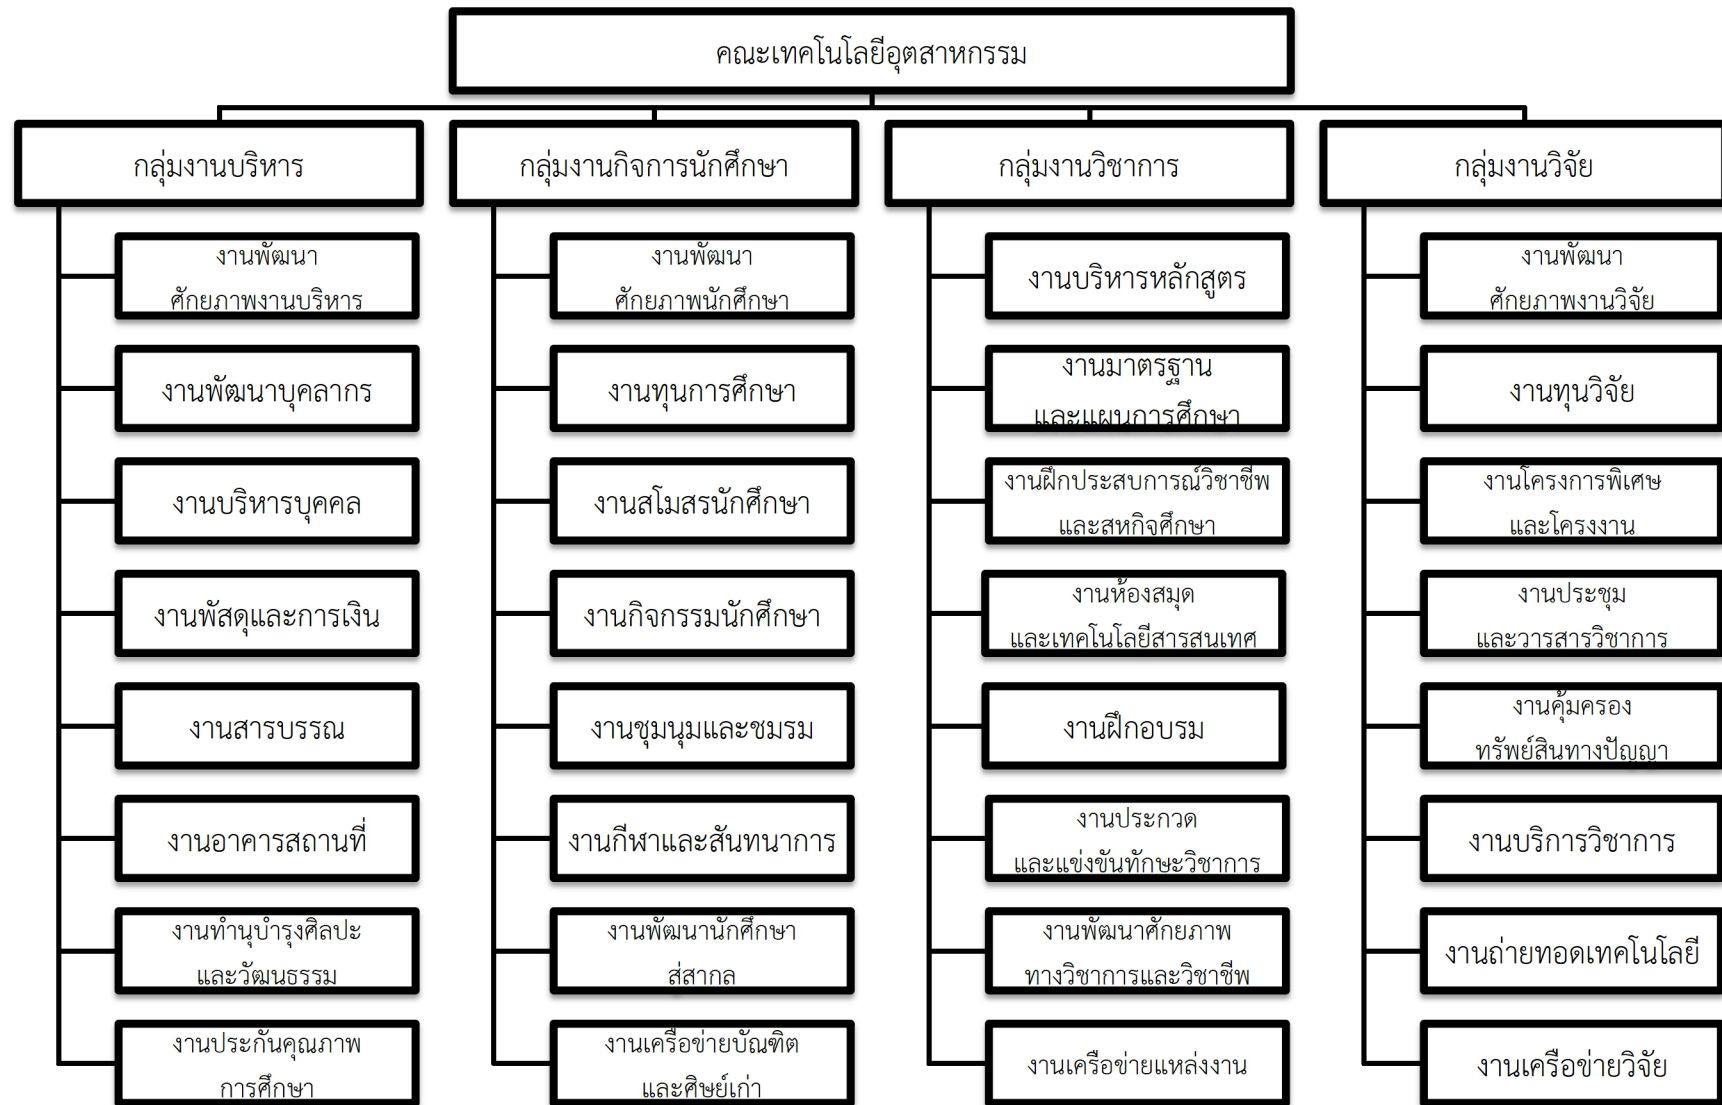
คณะเทคโนโลยีอุตสาหกรรม

กลุ่มงานบริหาร

งานพัฒนาศักยภาพงานบริหาร

งานพัฒนาบุคลากร

งานบริหารบุคคล

งานพัสดุและการเงิน

งานสารบรรณ

งานอาคารสถานที่

งานทำนุบำรุงศิลปะและวัฒนธรรม

งานประกันคุณภาพการศึกษา

กลุ่มงานกิจการนักศึกษา

งานพัฒนาศักยภาพนักศึกษา

งานทุนการศึกษา

งานสโมสรนักศึกษา

งานกิจกรรมนักศึกษา

งานชุมนุมและชมรม

งานกีฬาและสันทนาการ

งานพัฒนานักศึกษาสู่สากล

งานเครือข่ายบัณฑิตและศิษย์เก่า

กลุ่มงานวิชาการ

งานบริหารหลักสูตร

งานมาตรฐานและแผนการศึกษา

งานฝึกประสบการณ์วิชาชีพและสหกิจศึกษา

งานห้องสมุดและเทคโนโลยีสารสนเทศ

งานฝึกอบรม

งานประกวดและแข่งขันทักษะวิชาการ

งานพัฒนาศักยภาพทางวิชาการและวิชาชีพ

งานเครือข่ายแหล่งงาน

กลุ่มงานวิจัย

งานพัฒนาศักยภาพงานวิจัย

งานทุนวิจัย

งานโครงการพิเศษและโครงงาน

งานประชุมและวารสารวิชาการ

งานคุ้มครองทรัพย์สินทางปัญญา

งานบริการวิชาการ

งานถ่ายทอดเทคโนโลยี

งานเครือข่ายวิจัย